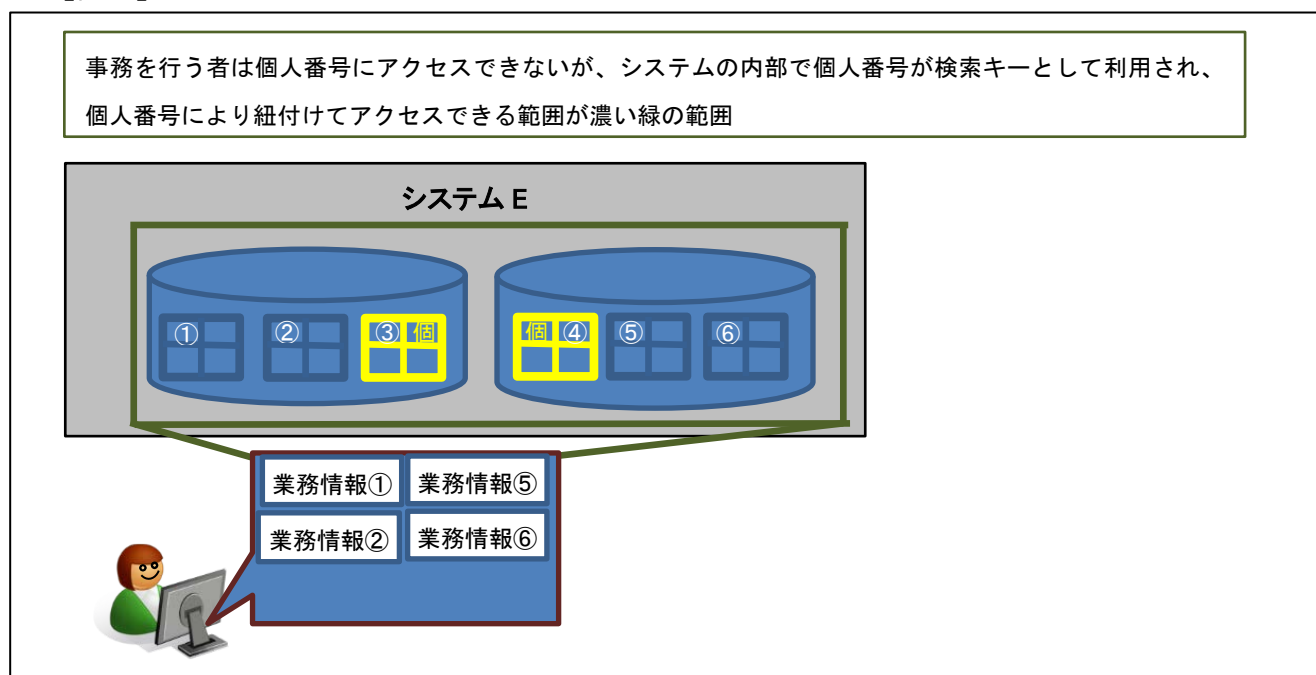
事務を行う者は個人番号にアクセスできないが、システムの内部で個人番号が検索キーとして利用され、個人番号により紐付けてアクセスできる範囲が濃い緑の範囲

システム E

①

②

③ 個

個 ④

⑤

⑥

業務情報①

業務情報⑤

業務情報②

業務情報⑥